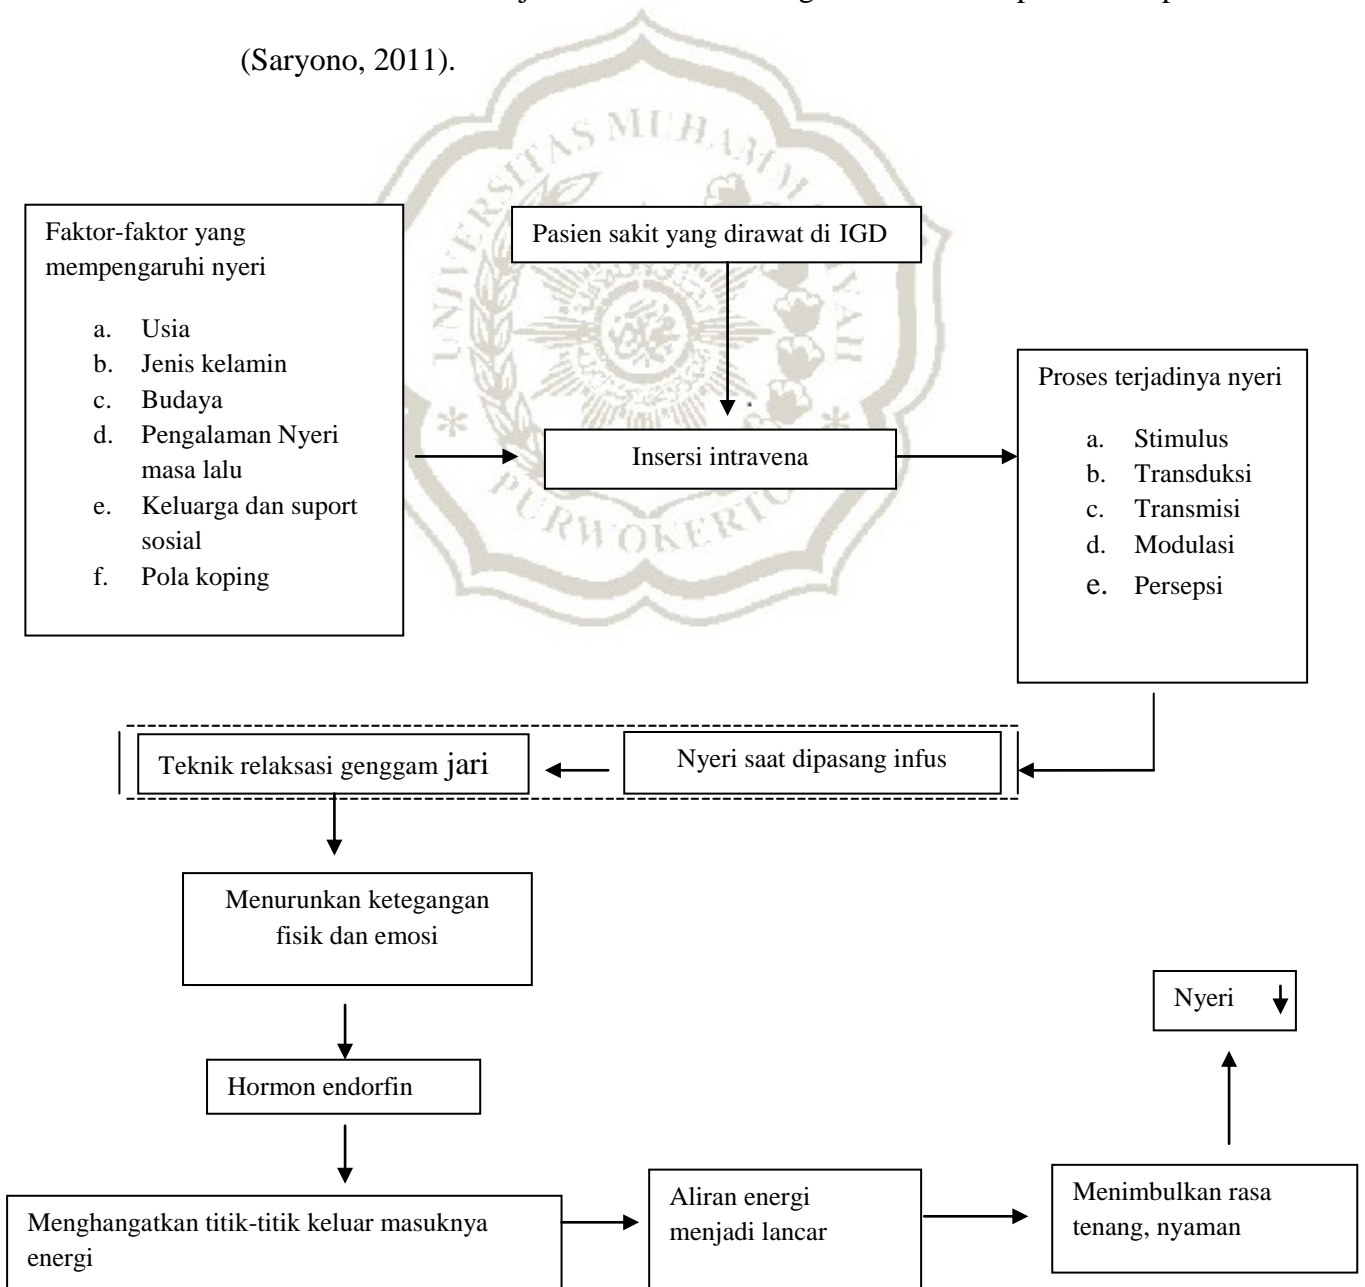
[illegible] (Saryono, 2011).

Faktor-faktor yang mempengaruhi nyeri

a. Usia
b. Jenis kelamin
c. Budaya
d. Pengalaman Nyeri masa lalu
e. Keluarga dan suport sosial
f. Pola koping

Pasien sakit yang dirawat di IGD

Insersi intravena

Proses terjadinya nyeri

a. Stimulus
b. Transduksi
c. Transmisi
d. Modulasi
e. Persepsi

Teknik relaksasi genggam jari

Nyeri saat dipasang infus

Menurunkan ketegangan fisik dan emosi

Nyeri ↓

Hormon endorfin

Menghangatkan titik-titik keluar masuknya energi

Aliran energi menjadi lancar

Menimbulkan rasa tenang, nyaman